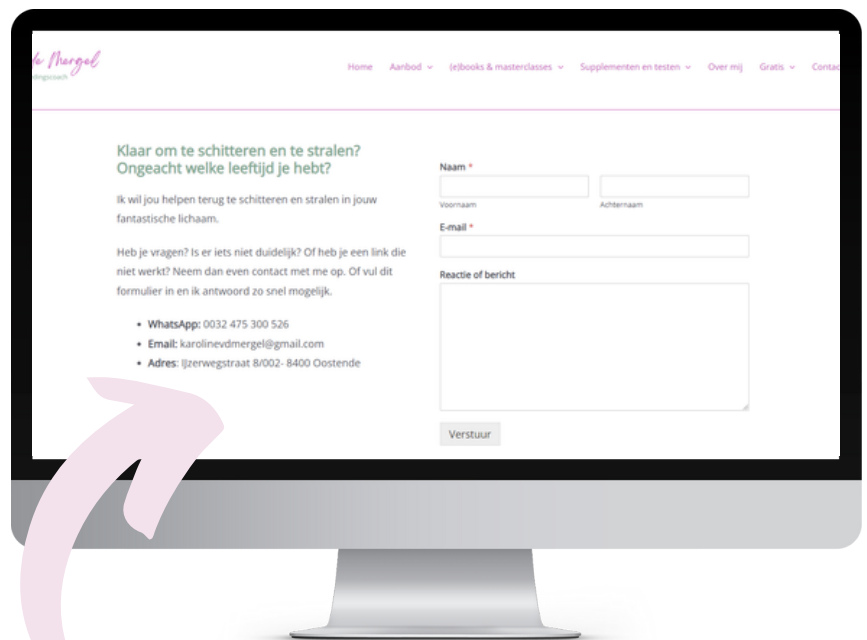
de Mergel
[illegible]dingscoach

Home Aanbod (e)books & masterclasses Supplementen en testen Over mij Gratis Contac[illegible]

Klaar om te schitteren en te stralen? Ongeacht welke leeftijd je hebt?

Ik wil jou helpen terug te schitteren en stralen in jouw fantastische lichaam.

Heb je vragen? Is er iets niet duidelijk? Of heb je een link die niet werkt? Neem dan even contact met me op. Of vul dit formulier in en ik antwoord zo snel mogelijk.

- WhatsApp: 0032 475 300 526
- Email: karolinevdmergel@gmail.com
- Adres: IJzerwegstraat 8/002- 8400 Oostende

Naam *

Voornaam

Achternaam

E-mail *

Reactie of bericht

Verstuur